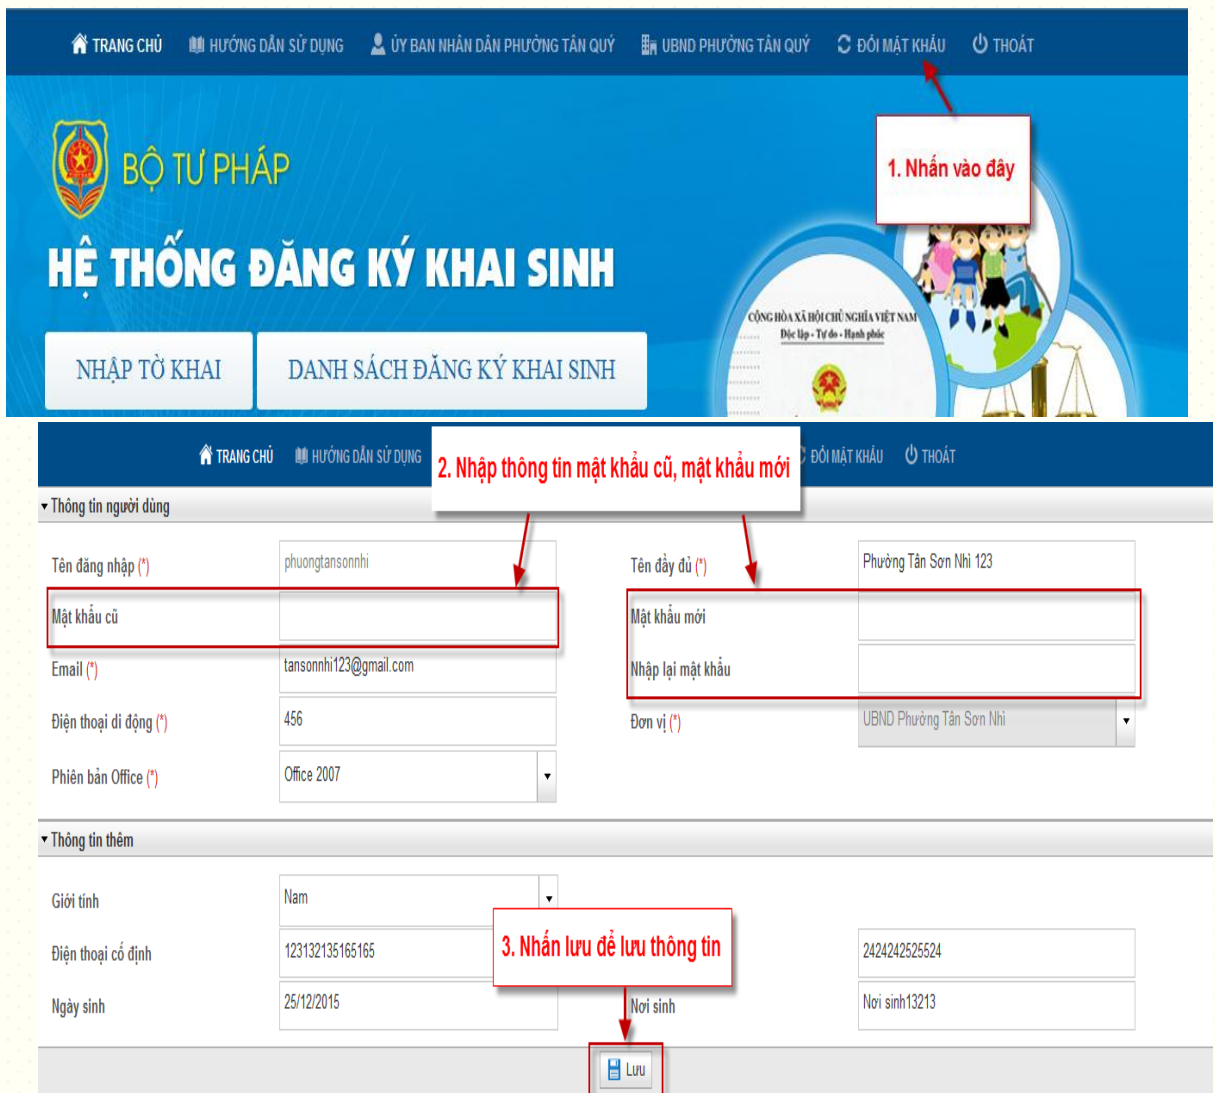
TRANG CHỦ HƯỚNG DẪN SỬ DỤNG ỦY BAN NHÂN DÂN PHƯỜNG TÂN QUÝ UBND PHƯỜNG TÂN QUÝ ĐỔI MẬT KHẨU THOÁT

BỘ TƯ PHÁP

HỆ THỐNG ĐĂNG KÝ KHAI SINH

1. Nhấn vào đây

CỘNG HÒA XÃ HỘI CHỦ NGHĨA VIỆT NAM
Độc lập - Tự do - Hạnh phúc

NHẬP TỜ KHAI DANH SÁCH ĐĂNG KÝ KHAI SINH

TRANG CHỦ HƯỚNG DẪN SỬ DỤNG ĐỔI MẬT KHẨU THOÁT

2. Nhập thông tin mật khẩu cũ, mật khẩu mới

Thông tin người dùng

| Tên đăng nhập (*) | phuongtansonnhi | Tên đầy đủ (*) | Phường Tân Sơn Nhì 123 |
|---|---|---|---|
| Mật khẩu cũ | | Mật khẩu mới | |
| Email (*) | tansonnhi123@gmail.com | Nhập lại mật khẩu | |
| Điện thoại di động (*) | 456 | Đơn vị (*) | UBND Phường Tân Sơn Nhì |
| Phiên bản Office (*) | Office 2007 | | |

Thông tin thêm

| Giới tính | Nam | | |
|---|---|---|---|
| Điện thoại cố định | 123132135165165 | | 2424242525524 |
| Ngày sinh | 25/12/2015 | Nơi sinh | Nơi sinh13213 |

3. Nhấn lưu để lưu thông tin

Lưu